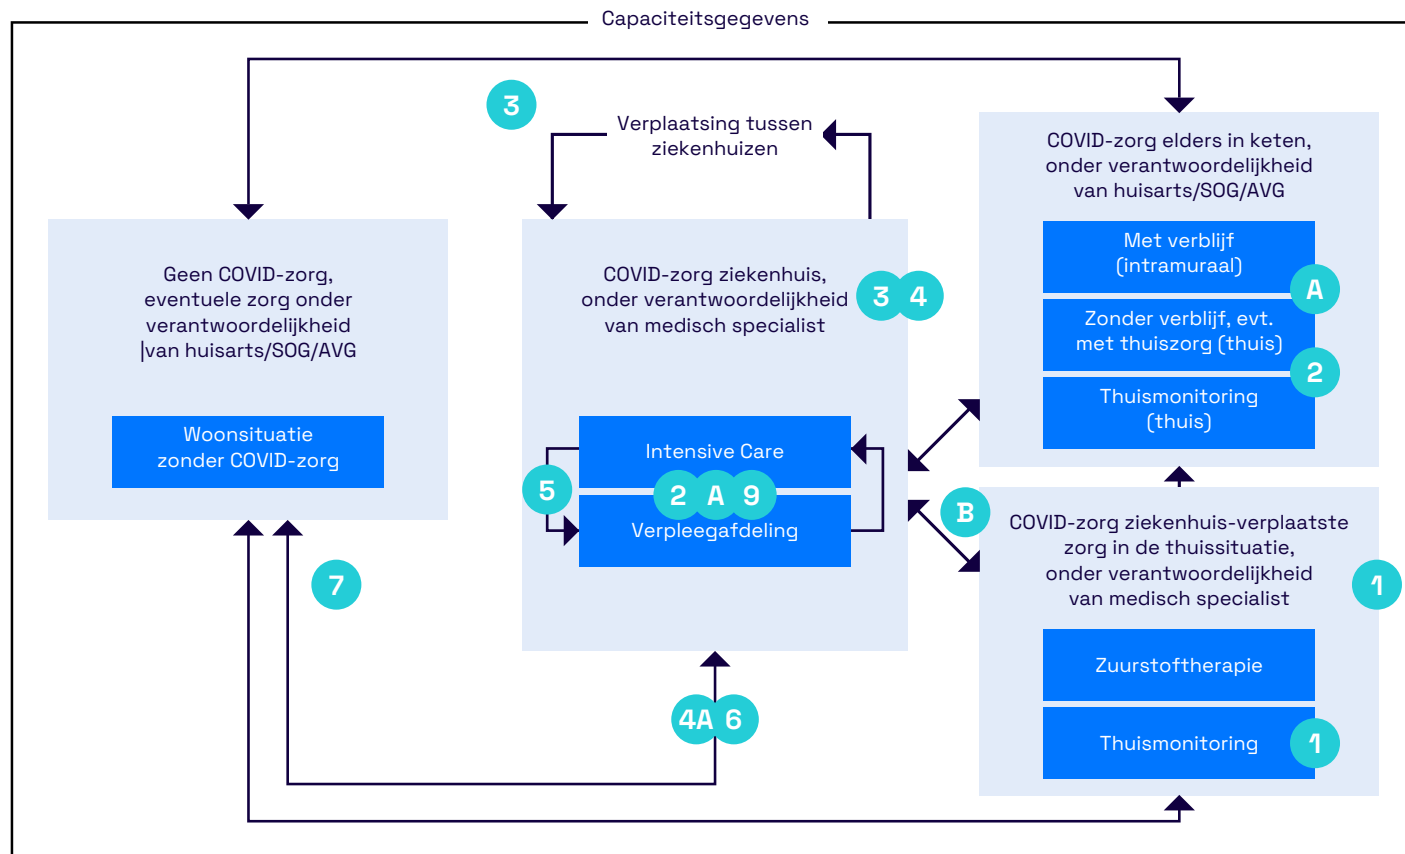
Capaciteitsgegevens

3

Verplaatsing tussen ziekenhuizen

COVID-zorg elders in keten, onder verantwoordelijkheid van huisarts/SOG/AVG

Met verblijf (intramuraal)

A

Zonder verblijf, evt. met thuiszorg (thuis)

2

Thuismonitoring (thuis)

Geen COVID-zorg, eventuele zorg onder verantwoordelijkheid |van huisarts/SOG/AVG

Woonsituatie zonder COVID-zorg

COVID-zorg ziekenhuis, onder verantwoordelijkheid van medisch specialist

3 4

Intensive Care

5

2 A 9

Verpleegafdeling

B

COVID-zorg ziekenhuis-verplaatste zorg in de thuissituatie, onder verantwoordelijkheid van medisch specialist

1

Zuurstoftherapie

Thuismonitoring

1

7

4A 6